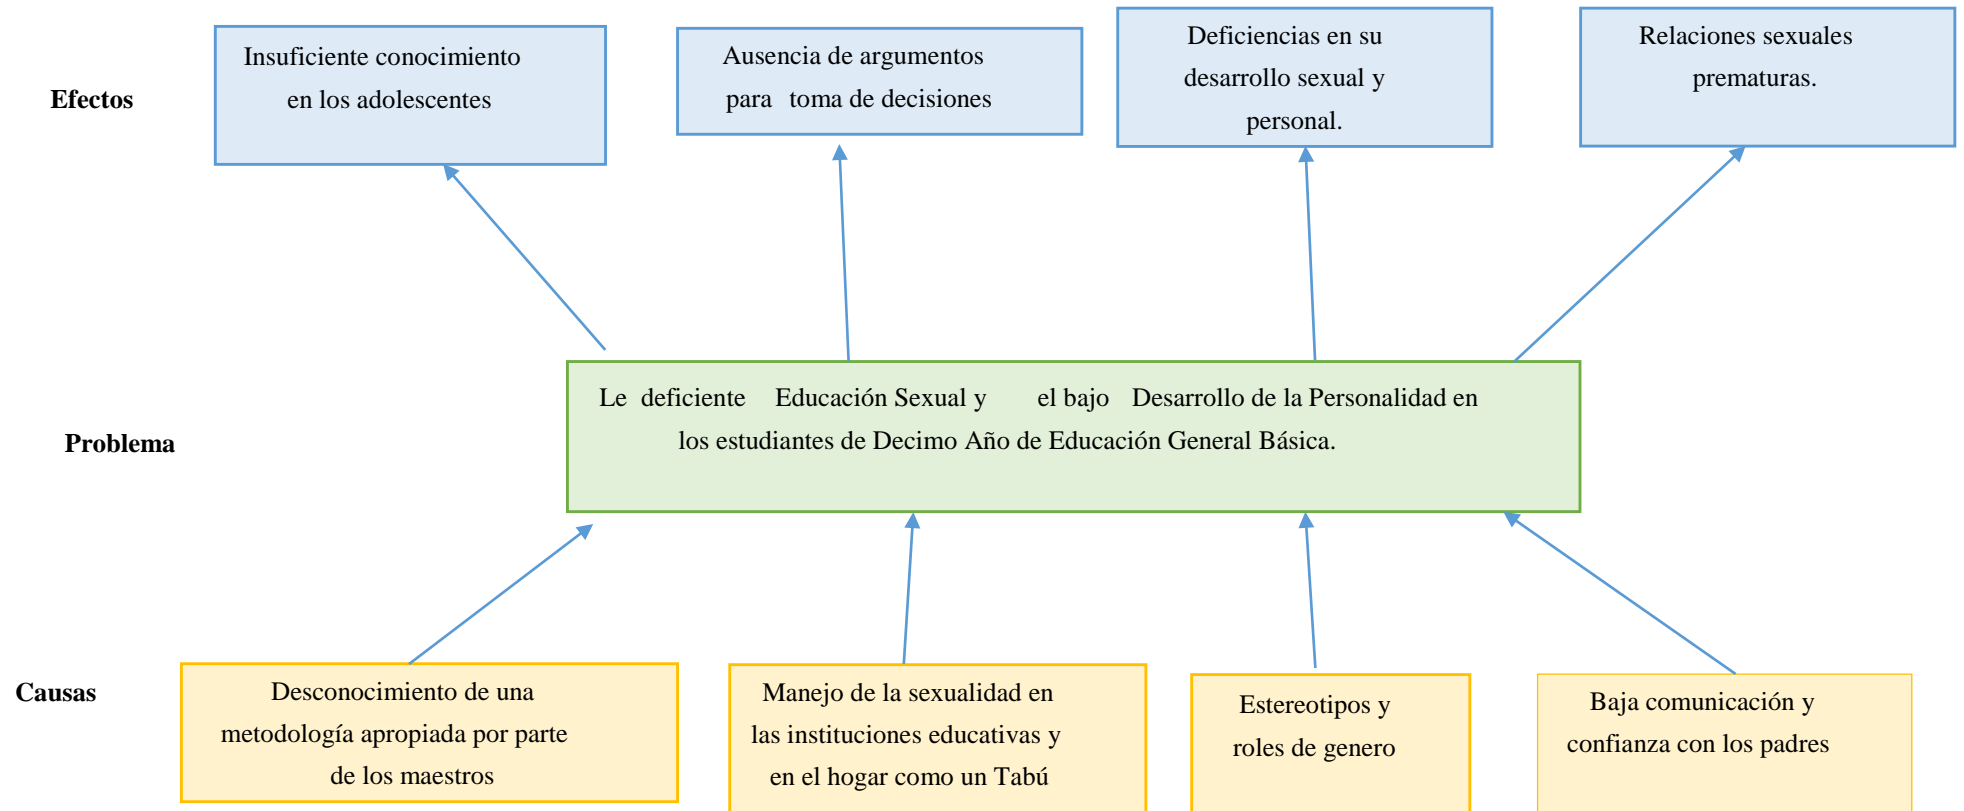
Efectos

Insuficiente conocimiento en los adolescentes

Ausencia de argumentos para toma de decisiones

Deficiencias en su desarrollo sexual y personal.

Relaciones sexuales prematuras.

Problema

Le deficiente Educación Sexual y el bajo Desarrollo de la Personalidad en los estudiantes de Decimo Año de Educación General Básica.

Causas

Desconocimiento de una metodología apropiada por parte de los maestros

Manejo de la sexualidad en las instituciones educativas y en el hogar como un Tabú

Estereotipos y roles de genero

Baja comunicación y confianza con los padres